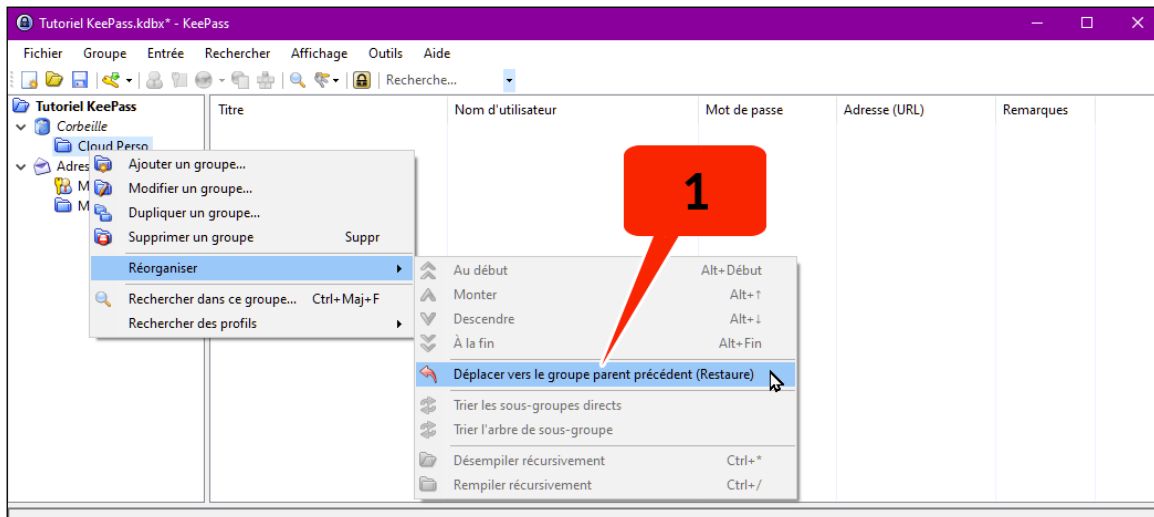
Tutoriel KeePass.kdbx* - KeePass

Fichier Groupe Entrée Rechercher Affichage Outils Aide

Recherche...

Tutoriel KeePass
Corbeille
Cloud Perso
Adres
M
M

Titre | Nom d'utilisateur | Mot de passe | Adresse (URL) | Remarques

Ajouter un groupe...
Modifier un groupe...
Dupliquer un groupe...
Supprimer un groupe Suppr
Réorganiser
Rechercher dans ce groupe... Ctrl+Maj+F
Rechercher des profils

Au début Alt+Début
Monter Alt+↑
Descendre Alt+↓
À la fin Alt+Fin
Déplacer vers le groupe parent précédent (Restaure)
Trier les sous-groupes directs
Trier l'arbre de sous-groupe
Désempiler récursivement Ctrl+*
Rempiler récursivement Ctrl+/

1